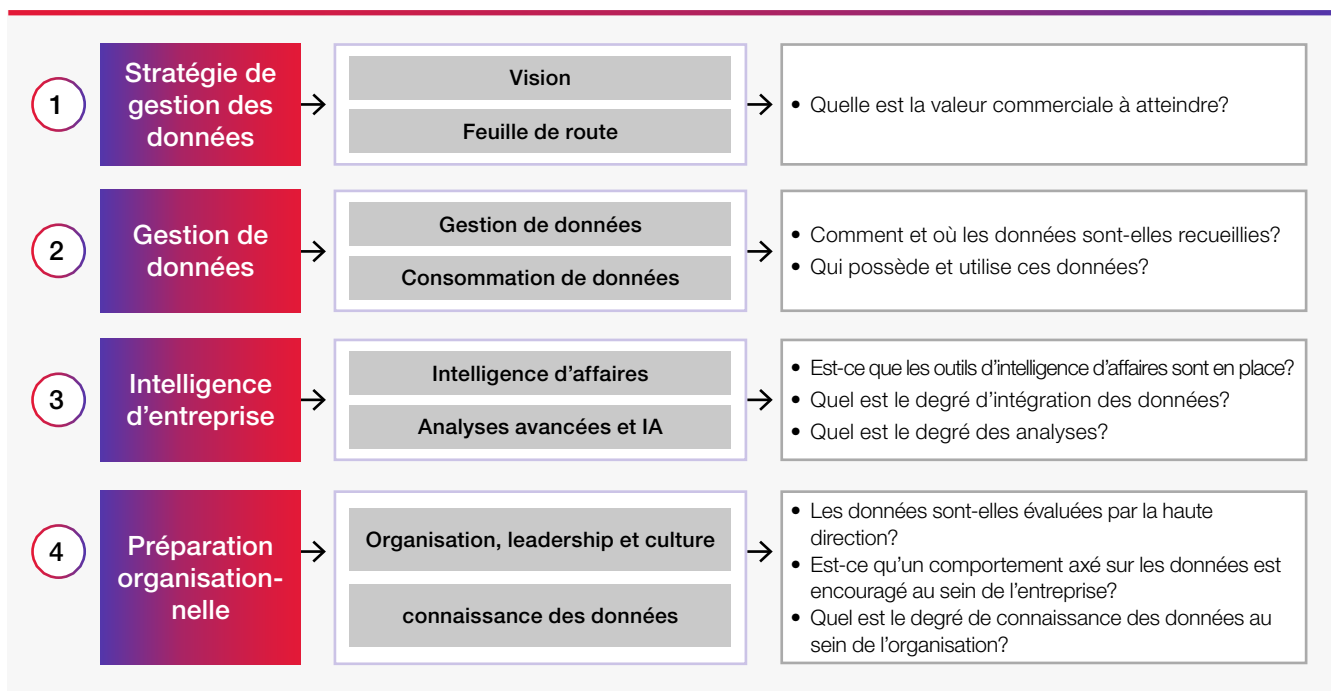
1

Stratégie de gestion des données

Vision

Feuille de route

• Quelle est la valeur commerciale à atteindre?

2

Gestion de données

Gestion de données

Consommation de données

• Comment et où les données sont-elles recueillies?
• Qui possède et utilise ces données?

3

Intelligence d'entreprise

Intelligence d'affaires

Analyses avancées et IA

• Est-ce que les outils d'intelligence d'affaires sont en place?
• Quel est le degré d'intégration des données?
• Quel est le degré des analyses?

4

Préparation organisationnelle

Organisation, leadership et culture

connaissance des données

• Les données sont-elles évaluées par la haute direction?
• Est-ce qu'un comportement axé sur les données est encouragé au sein de l'entreprise?
• Quel est le degré de connaissance des données au sein de l'organisation?